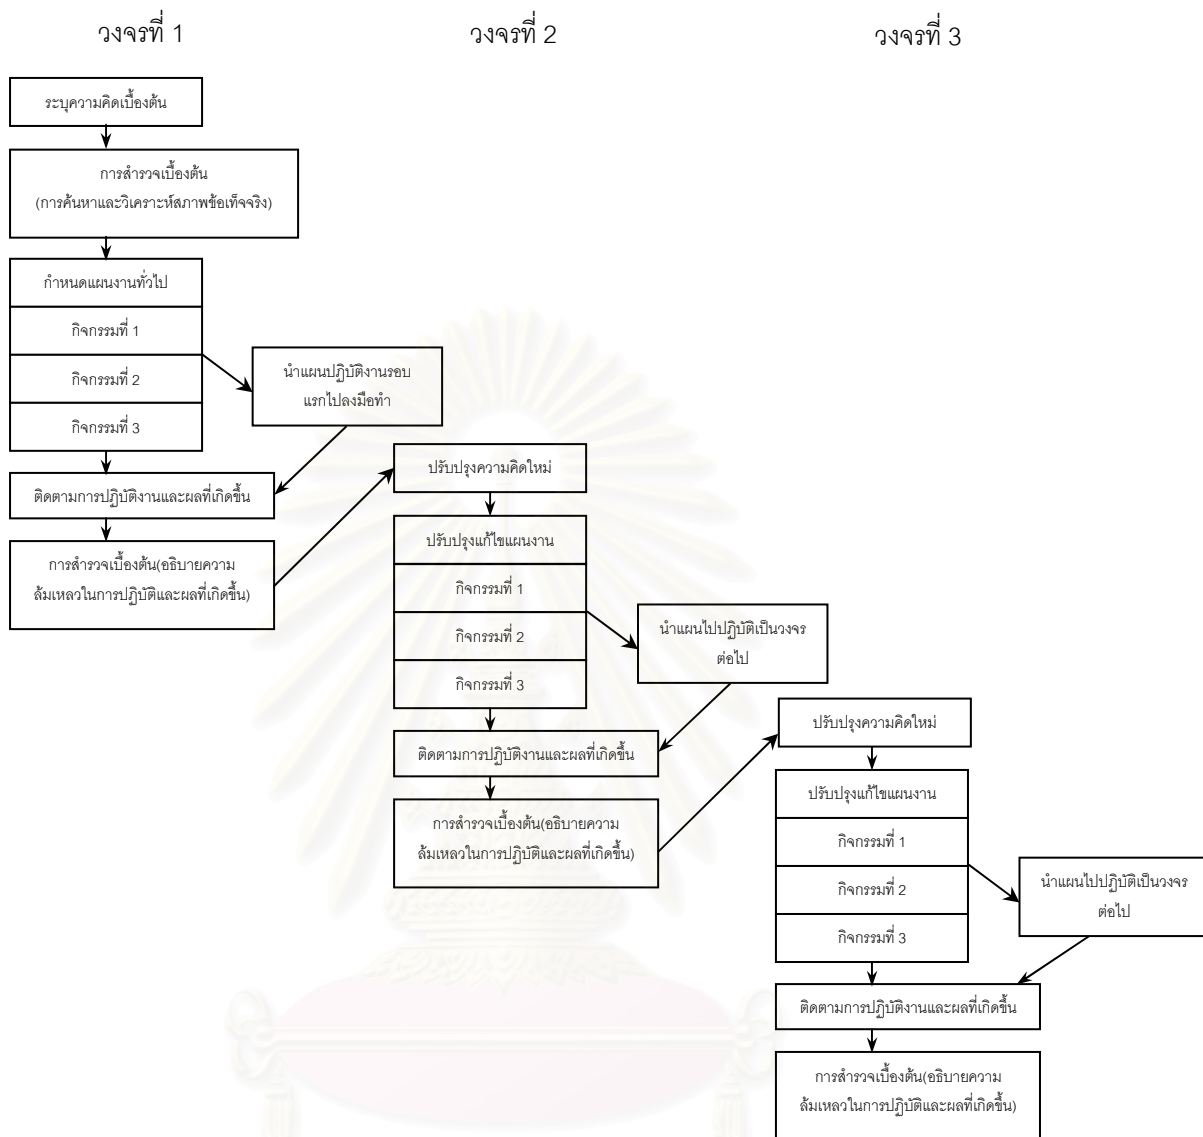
วงจรที่ 1

วงจรที่ 2

วงจรที่ 3

ระบุความคิดเบื้องต้น

การสำรวจเบื้องต้น (การค้นหาและวิเคราะห์สภาพข้อเท็จจริง)

กำหนดแผนงานทั่วไป

กิจกรรมที่ 1

กิจกรรมที่ 2

กิจกรรมที่ 3

นำแผนปฏิบัติงานรอบแรกไปลงมือทำ

ติดตามการปฏิบัติงานและผลที่เกิดขึ้น

การสำรวจเบื้องต้น(อธิบายความล้มเหลวในการปฏิบัติและผลที่เกิดขึ้น)

ปรับปรุงความคิดใหม่

ปรับปรุงแก้ไขแผนงาน

กิจกรรมที่ 1

กิจกรรมที่ 2

กิจกรรมที่ 3

นำแผนไปปฏิบัติเป็นวงจรต่อไป

ติดตามการปฏิบัติงานและผลที่เกิดขึ้น

การสำรวจเบื้องต้น(อธิบายความล้มเหลวในการปฏิบัติและผลที่เกิดขึ้น)

ปรับปรุงความคิดใหม่

ปรับปรุงแก้ไขแผนงาน

กิจกรรมที่ 1

กิจกรรมที่ 2

กิจกรรมที่ 3

นำแผนไปปฏิบัติเป็นวงจรต่อไป

ติดตามการปฏิบัติงานและผลที่เกิดขึ้น

การสำรวจเบื้องต้น(อธิบายความล้มเหลวในการปฏิบัติและผลที่เกิดขึ้น)